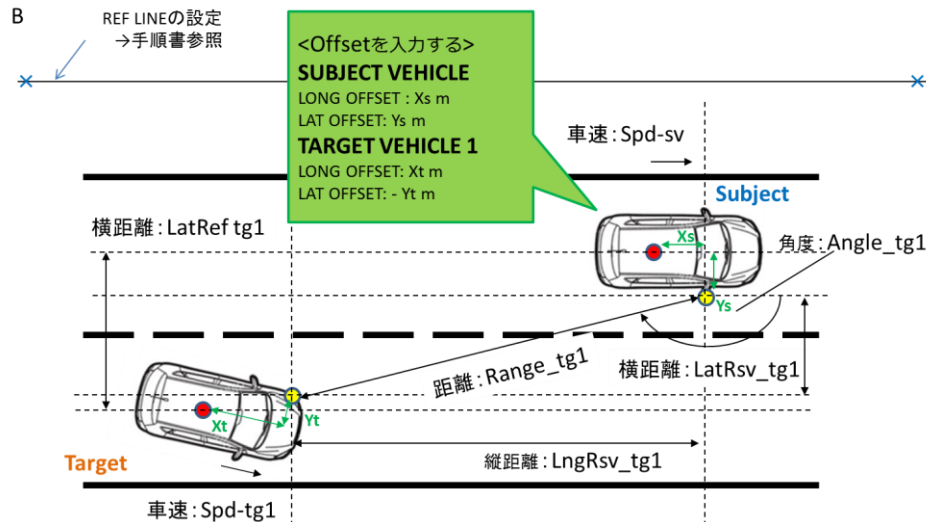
B

REF LINEの設定
→手順書参照

<Offsetを入力する>
SUBJECT VEHICLE
LONG OFFSET : Xs m
LAT OFFSET: Ys m
TARGET VEHICLE 1
LONG OFFSET: Xt m
LAT OFFSET: - Yt m

車速：Spd-sv

Subject

横距離：LatRef tg1

Xs

角度：Angle_tg1

Ys

距離：Range_tg1

横距離：LatRsv_tg1

Xt

Yt

Target

縦距離：LngRsv_tg1

車速：Spd-tg1